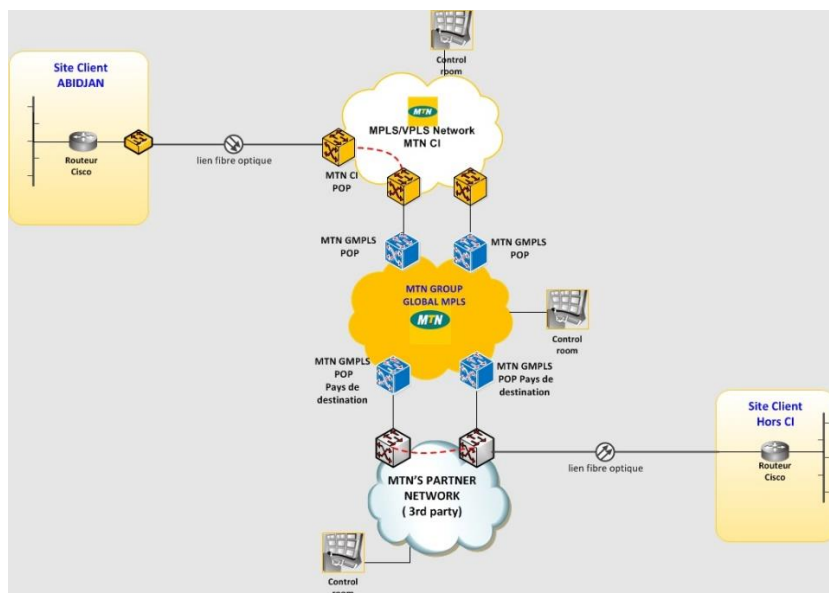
Control room

Site Client ABIDJAN

Routeur Cisco

lien fibre optique

MTN

MPLS/VPLS Network MTN CI

MTN CI POP

MTN GMPLS POP

MTN GMPLS POP

MTN GROUP GLOBAL MPLS

MTN

Control room

MTN GMPLS POP Pays de destination

MTN GMPLS POP Pays de destination

Site Client Hors CI

lien fibre optique

Routeur Cisco

MTN'S PARTNER NETWORK ( 3rd party)

Control room